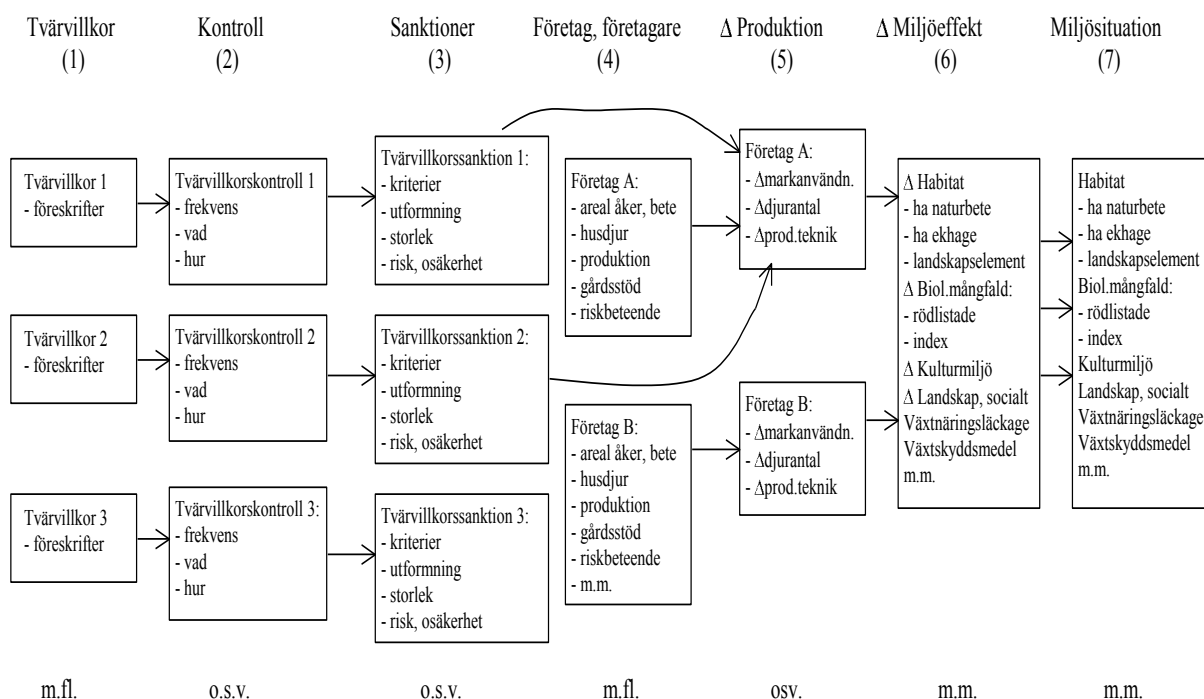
Tvärvillkor (1)

Kontroll (2)

Sanktioner (3)

Företag, företagare (4)

Δ Produktion (5)

Δ Miljöeffekt (6)

Miljösituation (7)

Tvärvillkor 1
- föreskrifter

Tvärvillkorskontroll 1
- frekvens
- vad
- hur

Tvärvillkorssanktion 1:
- kriterier
- utformning
- storlek
- risk, osäkerhet

Företag A:
- areal åker, bete
- husdjur
- produktion
- gårdsstöd
- riskbeteende

Företag A:
- Δmarkanvändn.
- Δdjurantal
- Δprod.teknik

Δ Habitat
- ha naturbete
- ha ekhage
- landskapselement
Δ Biol.mångfald:
- rödlistade
- index
Δ Kulturmiljö
Δ Landskap, socialt
Växtnäringsläckage
Växtskyddsmedel
m.m.

Habitat
- ha naturbete
- ha ekhage
- landskapselement
Biol.mångfald:
- rödlistade
- index
Kulturmiljö
Landskap, socialt
Växtnäringsläckage
Växtskyddsmedel
m.m.

Tvärvillkor 2
- föreskrifter

Tvärvillkorskontroll 2
- frekvens
- vad
- hur

Tvärvillkorssanktion 2:
- kriterier
- utformning
- storlek
- risk, osäkerhet

Företag B:
- areal åker, bete
- husdjur
- produktion
- gårdsstöd
- riskbeteende
- m.m.

Företag B:
- Δmarkanvändn.
- Δdjurantal
- Δprod.teknik

Tvärvillkor 3
- föreskrifter

Tvärvillkorskontroll 3:
- frekvens
- vad
- hur

Tvärvillkorssanktion 3:
- kriterier
- utformning
- storlek
- risk, osäkerhet

m.fl.

o.s.v.

o.s.v.

m.fl.

osv.

m.m.

m.m.